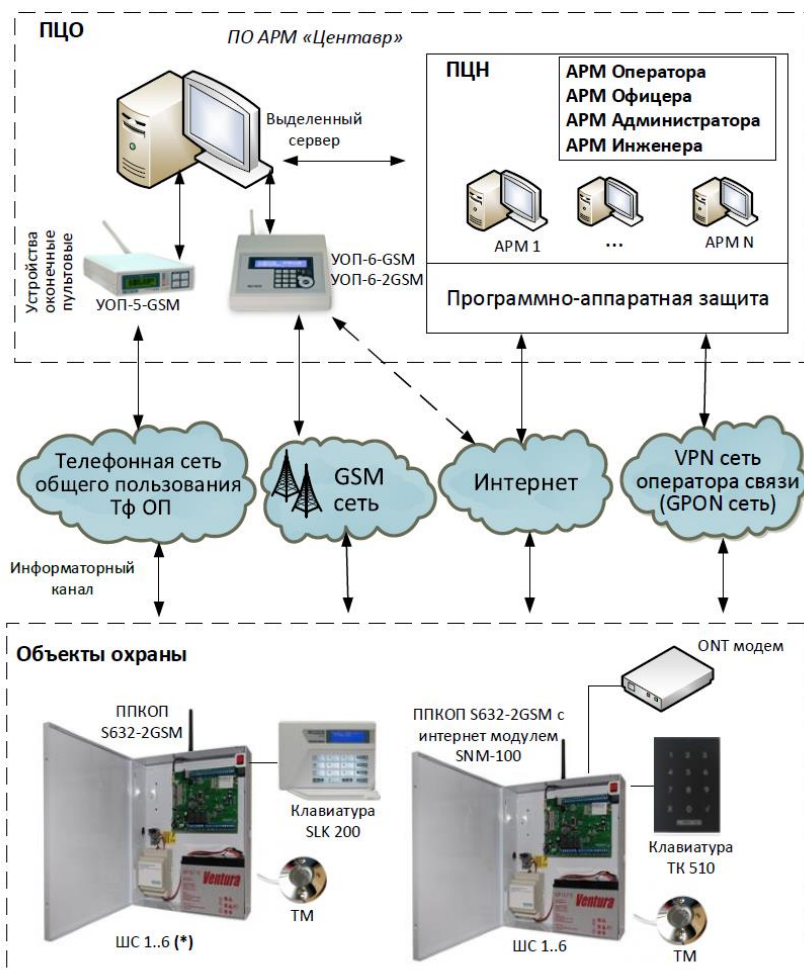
ПЦО

ПО АРМ «Центавр»

Выделенный сервер

ПЦН

АРМ Оператора
АРМ Офицера
АРМ Администратора
АРМ Инженера

АРМ 1

...

АРМ N

Программно-аппаратная защита

Устройства оконечные пультовые

УОП-5-GSM

УОП-6-GSM
УОП-6-2GSM

Телефонная сеть общего пользования Тф ОП

GSM сеть

Интернет

VPN сеть оператора связи (GPON сеть)

Информаторный канал

Объекты охраны

ONT модем

ППКОП S632-2GSM

Клавиатура SLK 200

Ventura

ТМ

ШС 1..6 (*)

ППКОП S632-2GSM с интернет модулем SNM-100

Клавиатура ТК 510

Ventura

ТМ

ШС 1..6